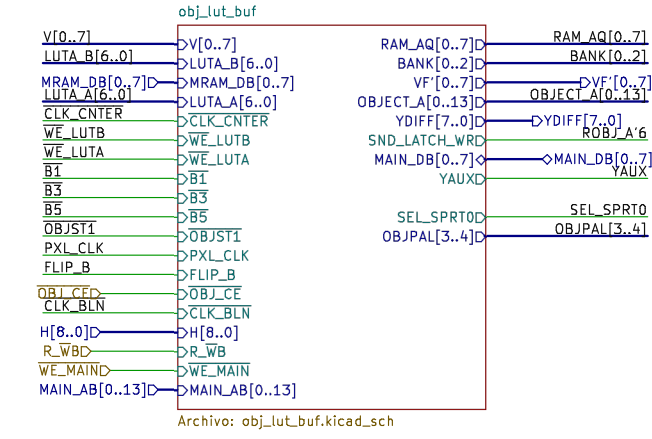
obj_lut_buf

V[0..7]
LUTA_B[6..0]
MRAM_DB[0..7]
LUTA_A[6..0]
CLK_CNTER
WE_LUTB
WE_LUTA
B1
B3
B5
OBJST1
PXL_CLK
FLIP_B
OBJ_CE
CLK_BLN
H[8..0]
R_WB
WE_MAIN
MAIN_AB[0..13]

V[0..7]
LUTA_B[6..0]
MRAM_DB[0..7]
LUTA_A[6..0]
CLK_CNTER
WE_LUTB
WE_LUTA
B1
B3
B5
OBJST1
PXL_CLK
FLIP_B
OBJ_CE
CLK_BLN
H[8..0]
R_WB
WE_MAIN
MAIN_AB[0..13]

RAM_AQ[0..7]
BANK[0..2]
VF'[0..7]
OBJECT_A[0..13]
YDIFF[7..0]
SND_LATCH_WR
MAIN_DB[0..7]
YAUX
SEL_SPRT0
OBJPAL[3..4]

RAM_AQ[0..7]
BANK[0..2]
VF'[0..7]
OBJECT_A[0..13]
YDIFF[7..0]
ROBJ_A'6
MAIN_DB[0..7]
YAUX
SEL_SPRT0
OBJPAL[3..4]

Archivo: obj_lut_buf.kicad_sch